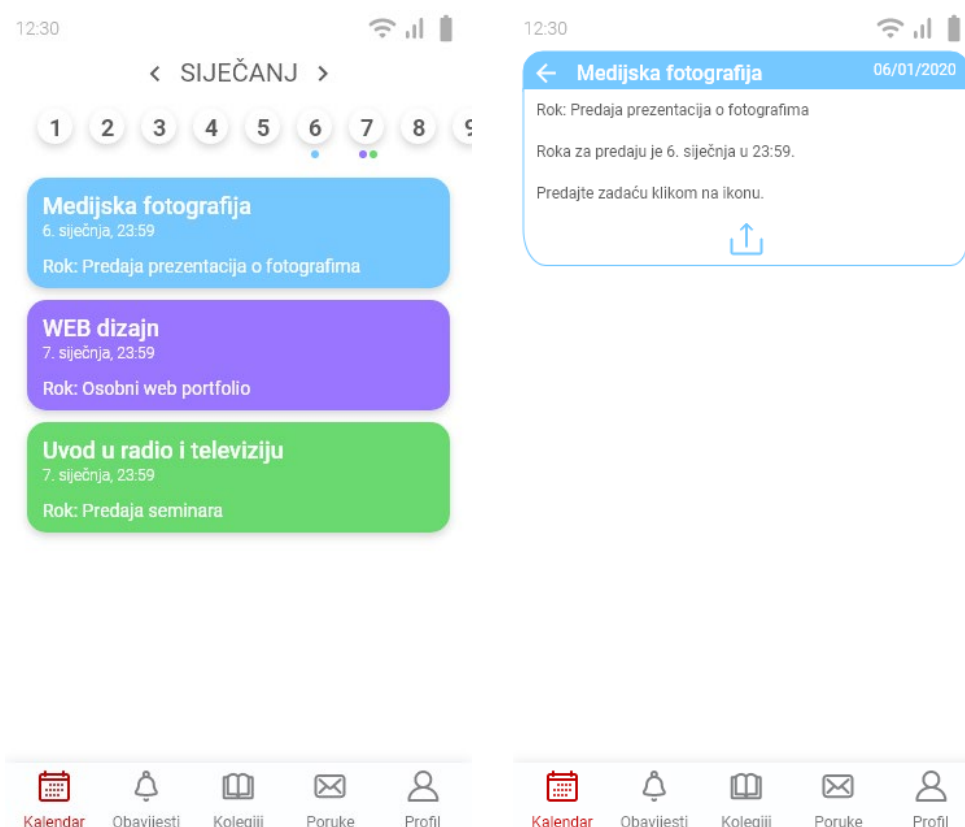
12:30

< SIJEČANJ >

1 2 3 4 5 6 7 8 9

Medijska fotografija
6. siječnja, 23:59
Rok: Predaja prezentacija o fotografima

WEB dizajn
7. siječnja, 23:59
Rok: Osobni web portfolio

Uvod u radio i televiziju
7. siječnja, 23:59
Rok: Predaja seminara

Kalendar Obavijesti Kolegiji Poruke Profil

12:30

← Medijska fotografija 06/01/2020

Rok: Predaja prezentacija o fotografima

Roka za predaju je 6. siječnja u 23:59.

Predajte zadaću klikom na ikonu.

Kalendar Obavijesti Kolegiji Poruke Profil